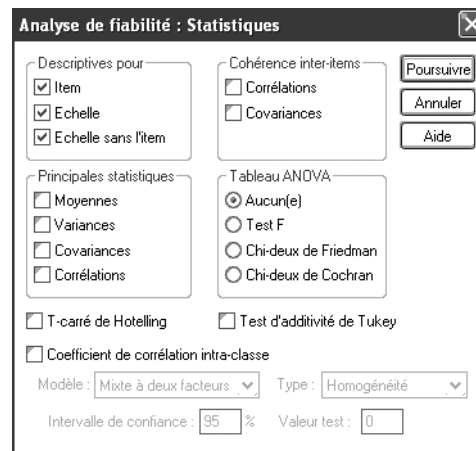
Analyse de fiabilité : Statistiques

Descriptives pour
Item
Echelle
Echelle sans l'item

Cohérence inter-items
Corrélations
Covariances

Poursuivre
Annuler
Aide

Principales statistiques
Moyennes
Variances
Covariances
Corrélations

Tableau ANOVA
Aucun(e)
Test F
Chi-deux de Friedman
Chi-deux de Cochran

T-carré de Hotelling
Test d'additivité de Tukey

Coefficient de corrélation intra-classe

Modèle : Mixte à deux facteurs
Type : Homogénéité

Intervalle de confiance : 95 %
Valeur test : 0